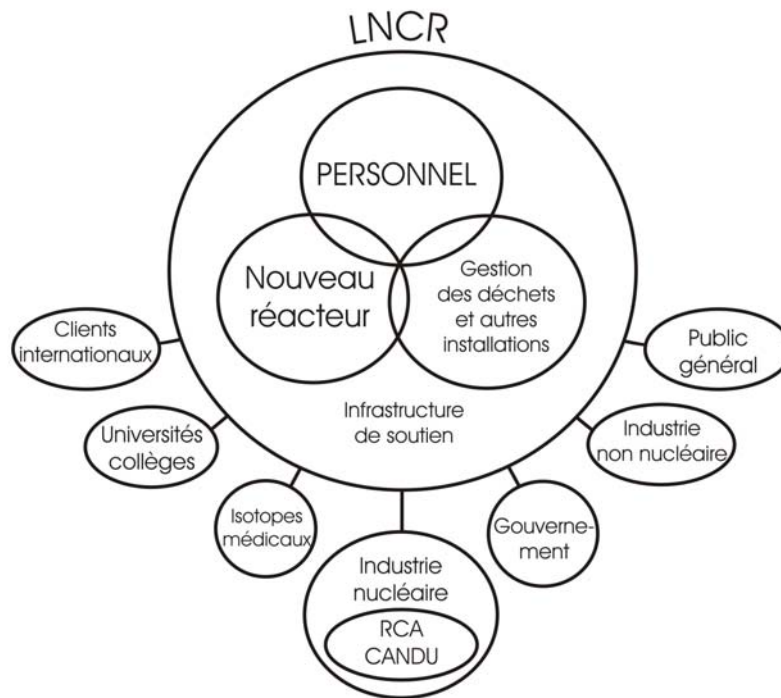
LNCR

PERSONNEL

Nouveau réacteur

Gestion des déchets et autres installations

Infrastructure de soutien

Clients internationaux

Public général

Universités collèges

Industrie non nucléaire

Isotopes médicaux

Gouvernement

Industrie nucléaire

RCA CANDU